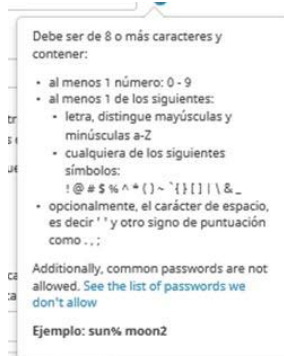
Debe ser de 8 o más caracteres y contener:

- al menos 1 número: 0 - 9
- al menos 1 de los siguientes:
  - letra, distingue mayúsculas y minúsculas a-Z
  - cualquiera de los siguientes símbolos: ! @ # $ % ^ * ( ) ~ ` { } [ ] | \ & _
- opcionalmente, el carácter de espacio, es decir ' ' y otro signo de puntuación como . , ;

Additionally, common passwords are not allowed. See the list of passwords we don't allow

Ejemplo: sun% moon2